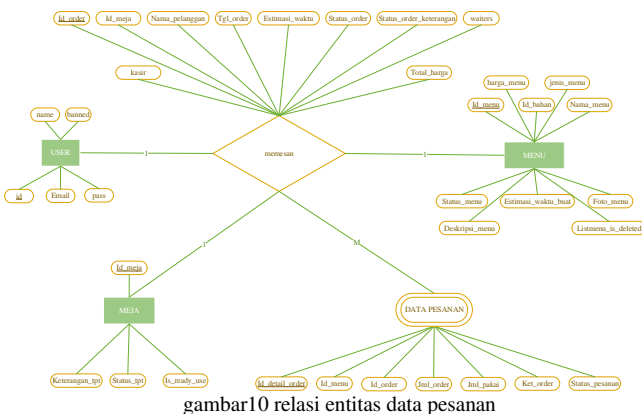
Id_order
Id_meja
Nama_pelanggan
Tgl_order
Estimasi_waktu
Status_order
Status_order_keterangan
waiters
kasir
Total_harga
harga_menu
jenis_menu
Id_menu
Id_bahan
Nama_menu
name
banned
USER
1
memesan
1
MENU
id
Email
pass
Status_menu
Estimasi_waktu_buat
Foto_menu
Deskripsi_menu
Listmenu_is_deleted
1
M
Id_meja
MEJA
DATA PESANAN
Keterangan_tpt
Status_tpt
Is_ready_use
Id_detail_order
Id_menu
Id_order
Jml_order
Jml_pakai
Ket_order
Status_pesanan

gambar10 relasi entitas data pesanan